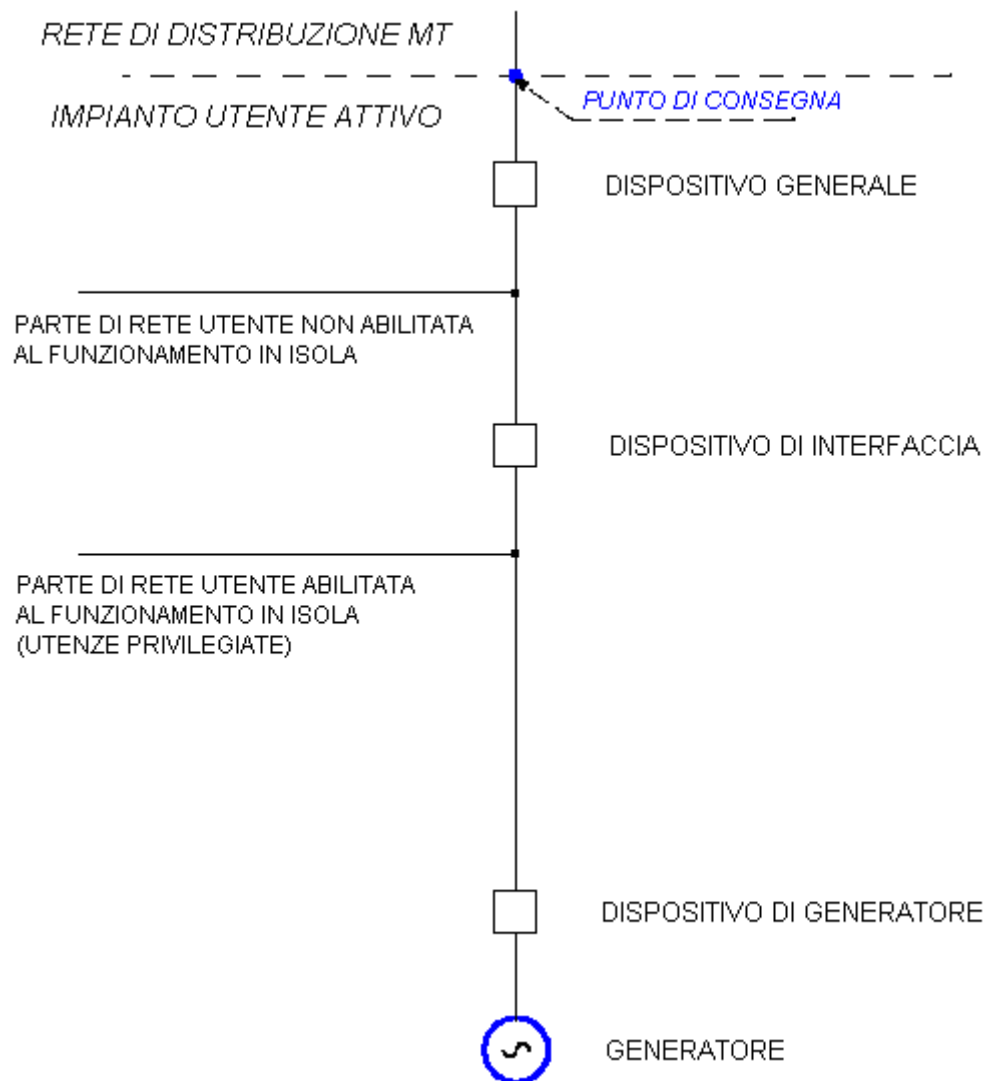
RETE DI DISTRIBUZIONE MT

IMPIANTO UTENTE ATTIVO

PUNTO DI CONSEGNA

DISPOSITIVO GENERALE

PARTE DI RETE UTENTE NON ABILITATA AL FUNZIONAMENTO IN ISOLA

DISPOSITIVO DI INTERFACCIA

PARTE DI RETE UTENTE ABILITATA AL FUNZIONAMENTO IN ISOLA (UTENZE PRIVILEGIATE)

DISPOSITIVO DI GENERATORE

GENERATORE